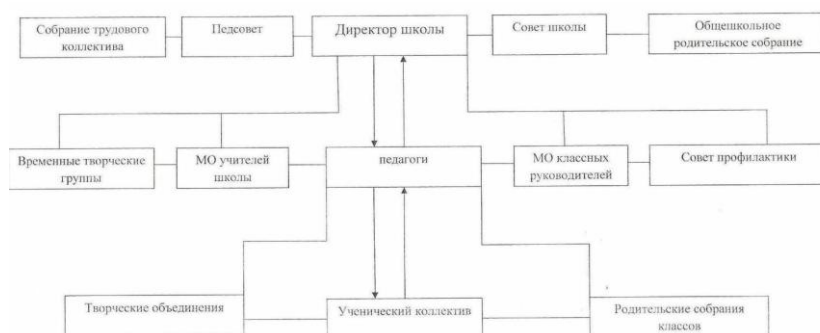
Собрание трудового коллектива

Педсовет

Директор школы

Совет школы

Общешкольное родительское собрание

Временные творческие группы

МО учителей школы

педагоги

МО классных руководителей

Совет профилактики

Творческие объединения

Ученический коллектив

Родительские собрания классов